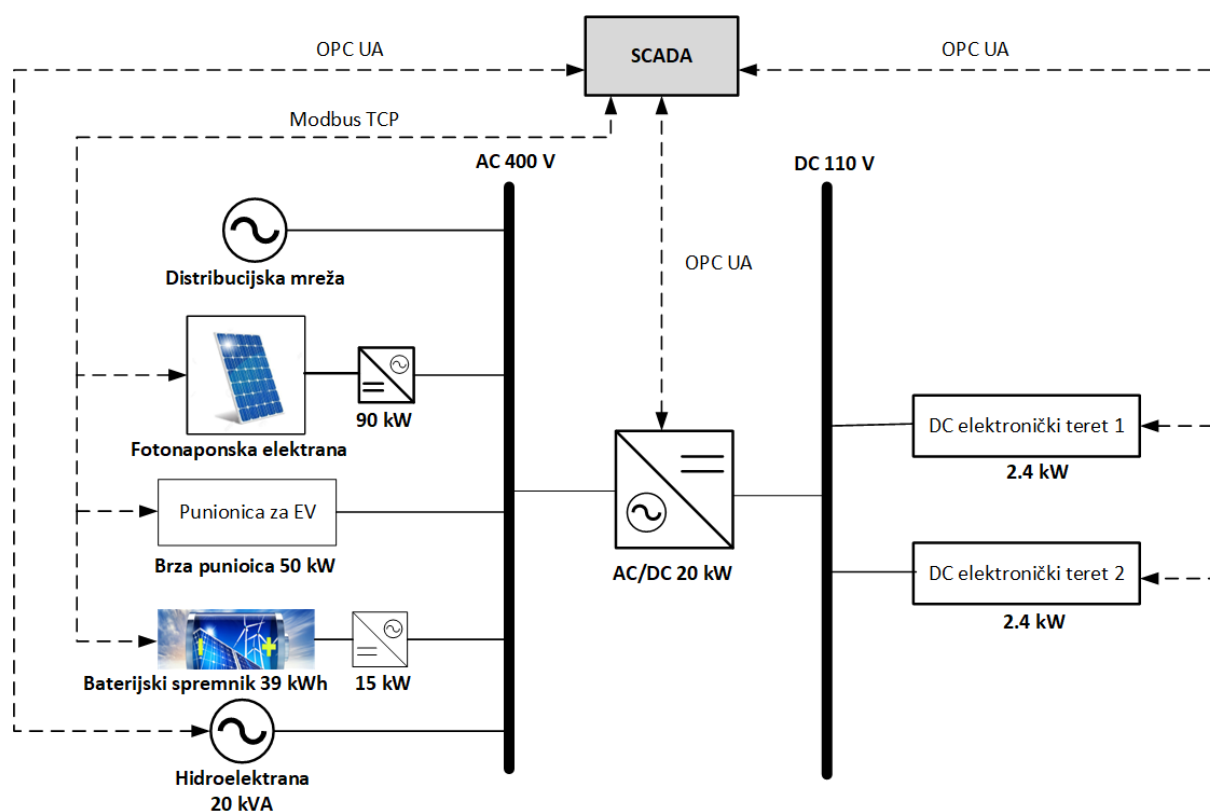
OPC UA

SCADA

OPC UA

Modbus TCP

AC 400 V

DC 110 V

Distribucijska mreža

OPC UA

90 kW

Fotonaponska elektrana

DC elektronički teret 1

2.4 kW

Punionica za EV

Brza punioica 50 kW

AC/DC 20 kW

DC elektronički teret 2

2.4 kW

Baterijski spremnik 39 kWh

15 kW

Hidroelektrana
20 kVA